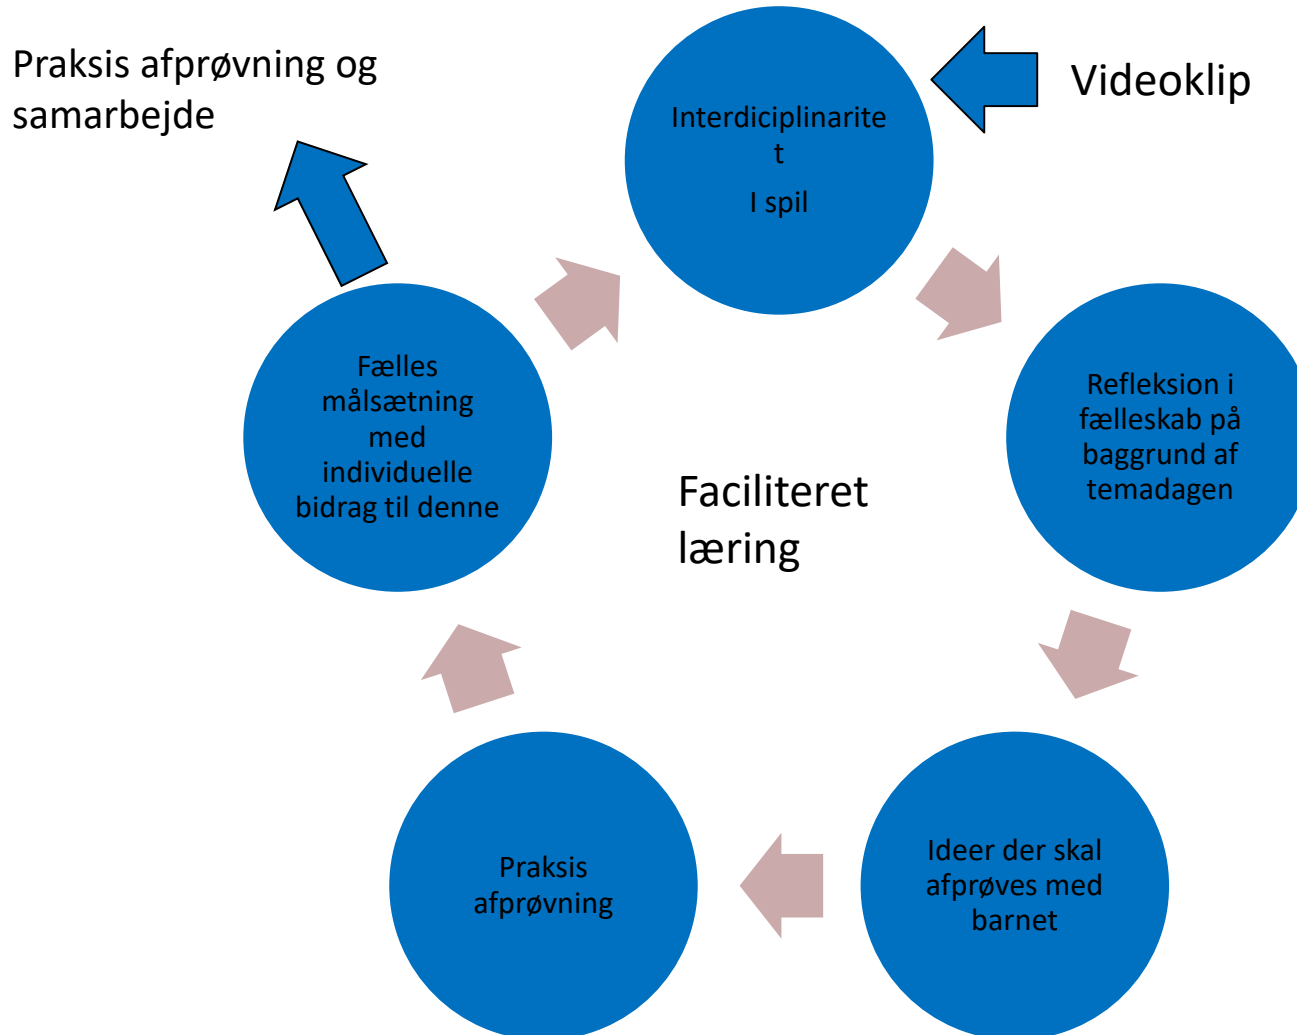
Praksis afprøvning og samarbejde

Interdiciplinarite t

I spil

Videoklip

Refleksion i fælleskab på baggrund af temadagen

Faciliteret læring

Fælles målsætning med individuelle bidrag til denne

Ideer der skal afprøves med barnet

Praksis afprøvning